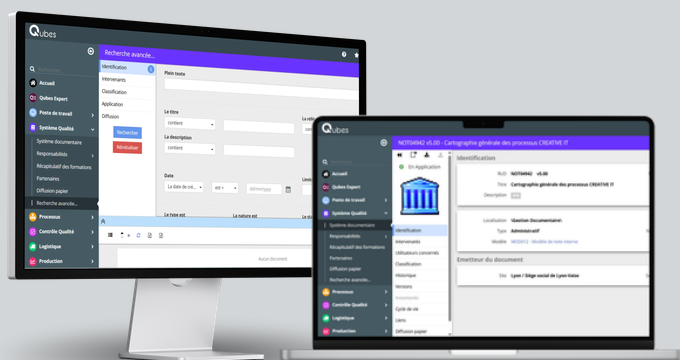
Qubes

Recherche avancée...

Accueil
Qubes Expert
Poste de travail
Système Qualité
Système documentaire
Responsabilités
Récapitulatif des formations
Partenaires
Diffusion papier
Recherche avancée...
Processus
Contrôle Qualité
Logistique
Production

Identification
Intervenants
Classification
Application
Diffusion

Rechercher
Réinitialiser

Plein texte

Le titre
contient

La description
contient

Date
La date de cr...
est =
jj/mm/aaaa

Le type est
La nature est

Aucun document

Qubes

NOT04942 v5.00 - Cartographie générale des processus CREATIVE IT

Accueil
Qubes Expert
Poste de travail
Système Qualité
Système documentaire
Responsabilités
Récapitulatif des formations
Partenaires
Diffusion papier
Recherche avancée...
Processus
Contrôle Qualité
Logistique
Production

En Application

Identification
Intervenants
Utilisateurs concernés
Classification
Historique
Versions
Cycle de vie
Liens
Diffusion papier

Identification
Réf. NOT04942 v5.00
Titre Cartographie générale des processus CREATIVE IT
Description

Localisation \Gestion Documentaire\
Type Administratif
Modèle MOD012 - Modèle de note interne

Emetteur du document
Site Lyon / Siège social de Lyon-Vaise